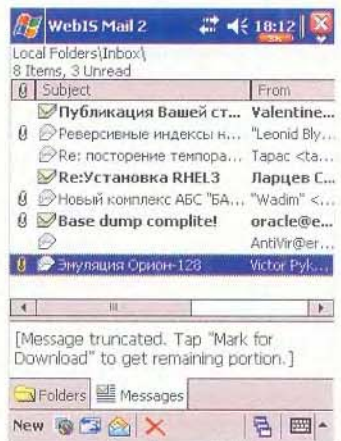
WebIS Mail 2 18:12

Local Folders\Inbox\
8 Items, 3 Unread

| | Subject | From |
|---|---|---|
| | Публикация Вашей ст... | Valentine... |
| | Реверсивные индексы н... | "Leonid Bly... |
| | Re: посторение темпора... | Тарас <ta... |
| | Re:Установка RHEL3 | Ларцев С... |
| | Новый комплекс АБС "БА... | "Wadim" <... |
| | Base dump complite! | oracle@e... |
| | | AntiVir@er... |
| | Эмуляция Орион-128 | Victor Pyk... |

[Message truncated. Tap "Mark for Download" to get remaining portion.]

Folders Messages

New